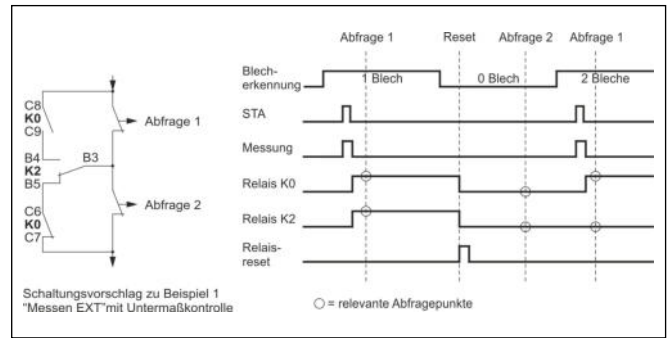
C8
K0
C9

Abfrage 1

B4
K2
B5

B3

C6
K0
C7

Abfrage 2

Schaltungsvorschlag zu Beispiel 1
"Messen EXT"mit Untermaßkontrolle

Abfrage 1 Reset Abfrage 2 Abfrage 1

Blecherkennung

1 Blech

0 Blech

2 Bleche

STA

Messung

Relais K0

Relais K2

Relaisreset

○ = relevante Abfragepunkte